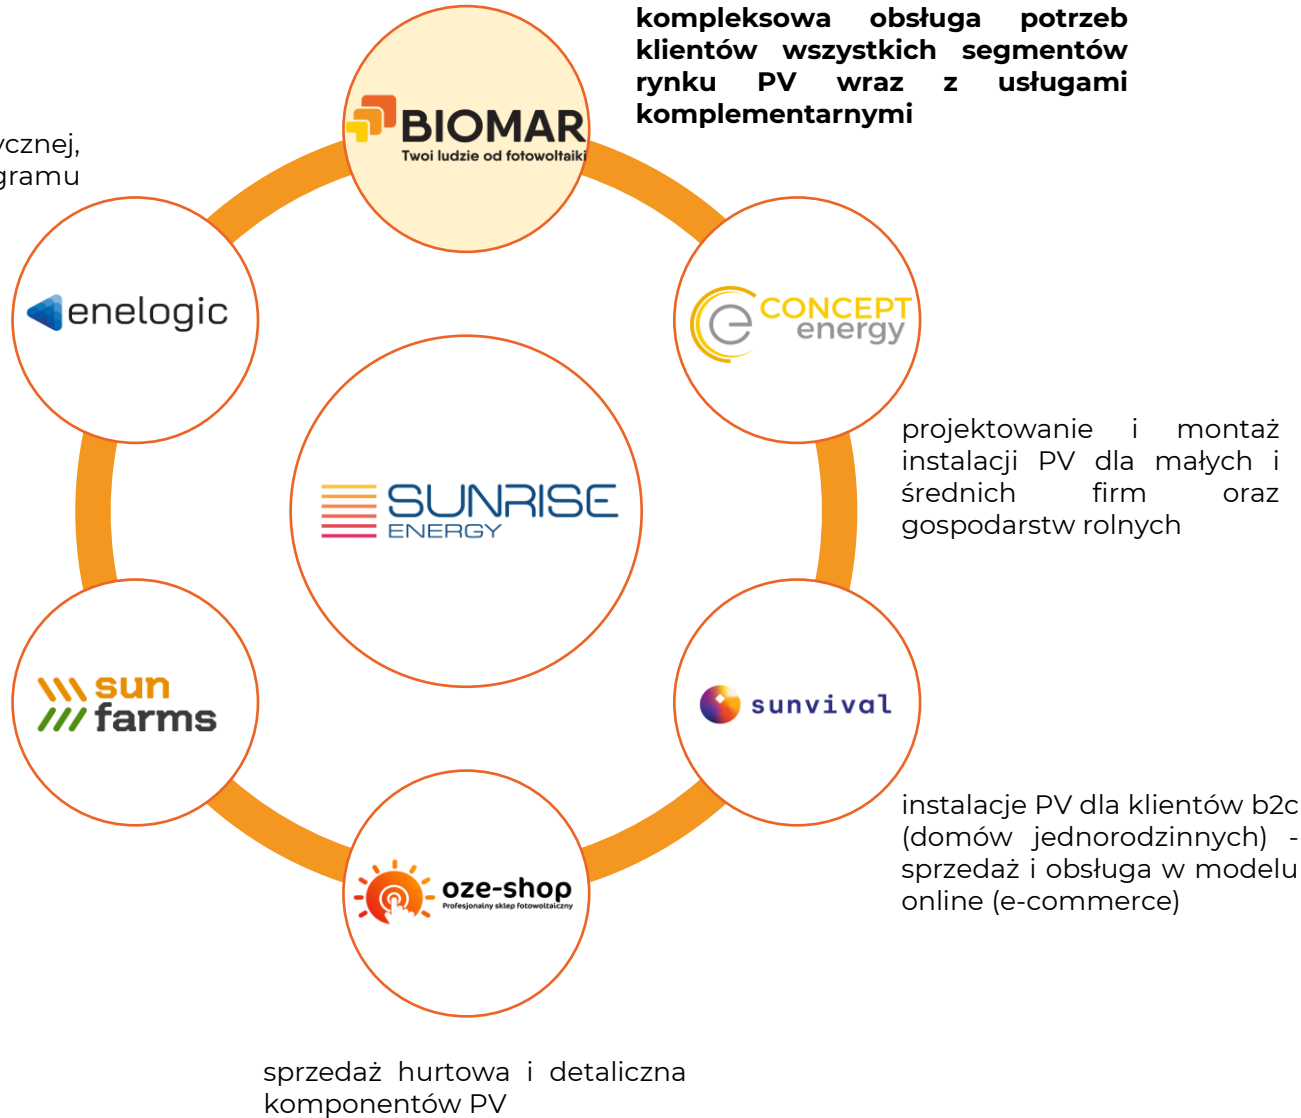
kompleksowa obsługa potrzeb klientów wszystkich segmentów rynku PV wraz z usługami komplementarnymi

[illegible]cznej, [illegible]gramu

BIOMAR
Twoi ludzie od fotowoltaiki

enelogic

CONCEPT energy

SUNRISE ENERGY

projektowanie i montaż instalacji PV dla małych i średnich firm oraz gospodarstw rolnych

sun farms

sunvival

instalacje PV dla klientów b2c (domów jednorodzinnych) - sprzedaż i obsługa w modelu online (e-commerce)

oze-shop
Profesjonalny sklep fotowoltaiczny

sprzedaż hurtowa i detaliczna komponentów PV